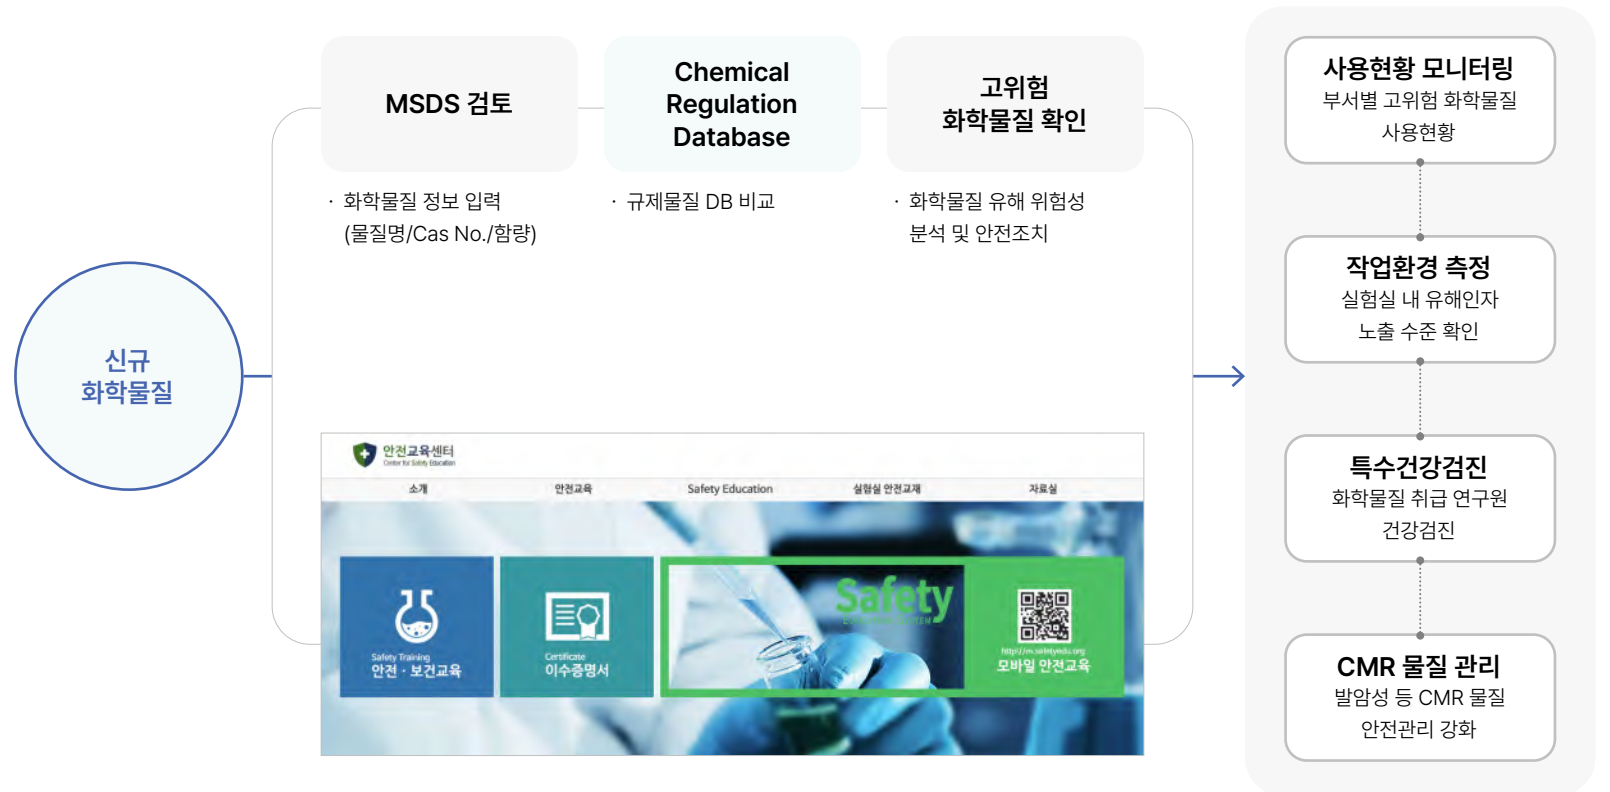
신규
화학물질

MSDS 검토

· 화학물질 정보 입력 (물질명/Cas No./함량)

Chemical Regulation Database

· 규제물질 DB 비교

고위험
화학물질 확인

· 화학물질 유해 위험성 분석 및 안전조치

안전교육센터
Center for Safety Education

소개 안전교육 Safety Education 실험실 안전교재 자료실

Safety Training
안전 · 보건교육

Certificate
이수증명서

Safety

http://m.safetyedu.org
모바일 안전교육

사용현황 모니터링
부서별 고위험 화학물질 사용현황

작업환경 측정
실험실 내 유해인자 노출 수준 확인

특수건강검진
화학물질 취급 연구원 건강검진

CMR 물질 관리
발암성 등 CMR 물질 안전관리 강화